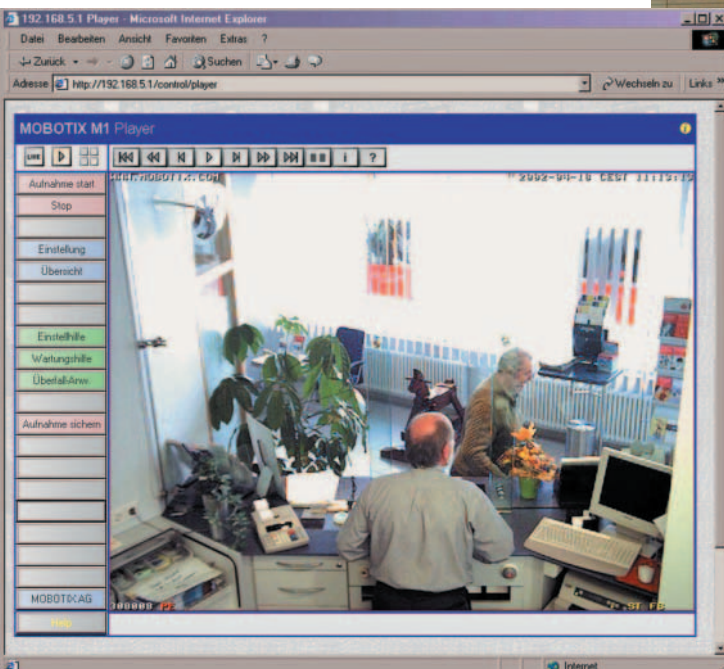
192.168.5.1 Player - Microsoft Internet Explorer

Datei Bearbeiten Ansicht Favoriten Extras ?

Zurück Suchen

Adresse http://192.168.5.1/control/player

Wechseln zu Links »

MOBOTIX M1 Player

LIVE

Aufnahme start

Stop

Einstellung

Übersicht

Einstellhilfe

Wartungshilfe

Überfall-Arw.

Aufnahme sichern

MOBOTIX AG

Help

www.mobotix.com

2002-04-16 CEST 11:15:1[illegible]

Internet